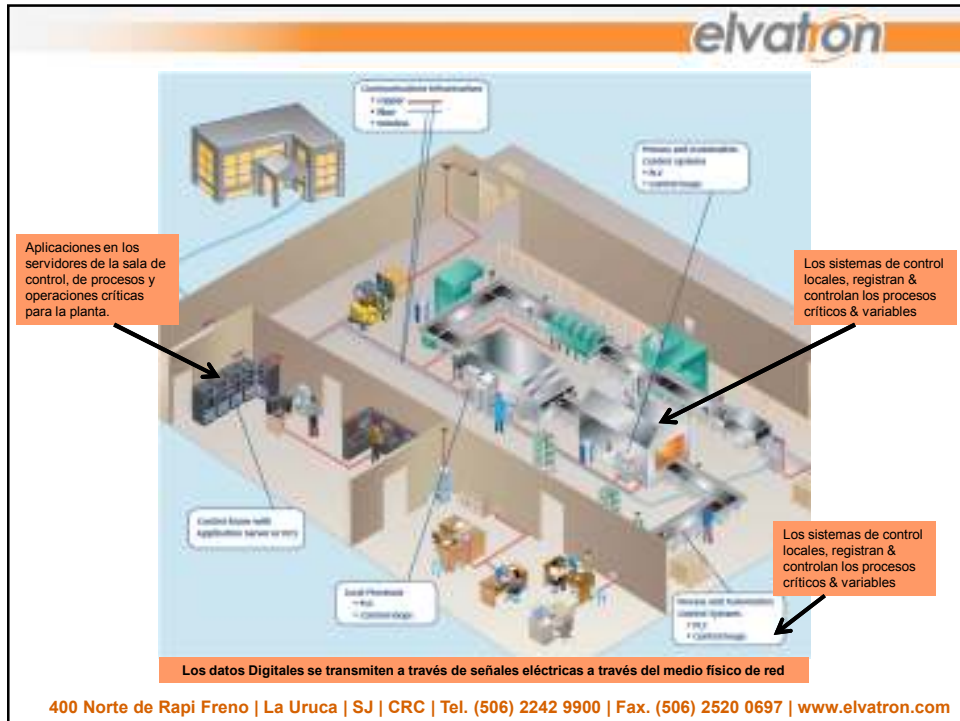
elvatron

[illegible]

Aplicaciones en los servidores de la sala de control, de procesos y operaciones críticas para la planta.

Los sistemas de control locales, registran & controlan los procesos críticos & variables

Los sistemas de control locales, registran & controlan los procesos críticos & variables

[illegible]

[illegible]

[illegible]

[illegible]

Los datos Digitales se transmiten a través de señales eléctricas a través del medio físico de red

400 Norte de Rapi Freno | La Uruca | SJ | CRC | Tel. (506) 2242 9900 | Fax. (506) 2520 0697 | www.elvatron.com